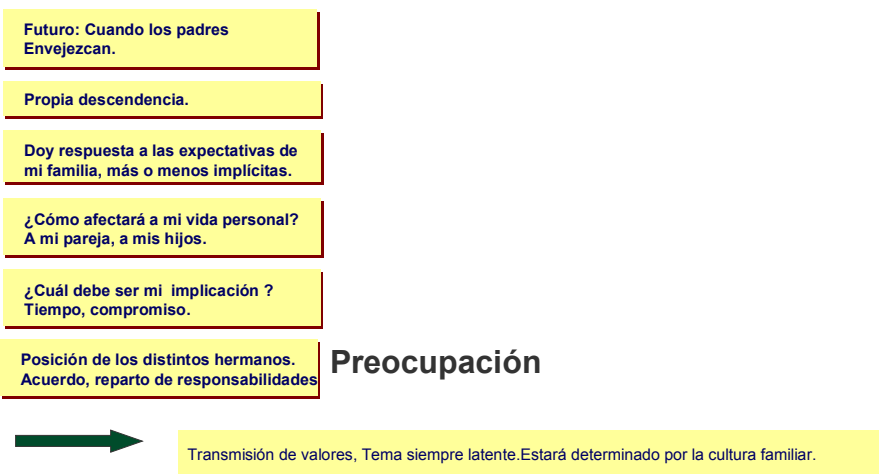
Futuro: Cuando los padres Envejezcan.

Propia descendencia.

Doy respuesta a las expectativas de mi familia, más o menos implícitas.

¿Cómo afectará a mi vida personal? A mi pareja, a mis hijos.

¿Cuál debe ser mi implicación ? Tiempo, compromiso.

Posición de los distintos hermanos. Acuerdo, reparto de responsabilidades

Preocupación

Transmisión de valores, Tema siempre latente.Estará determinado por la cultura familiar.